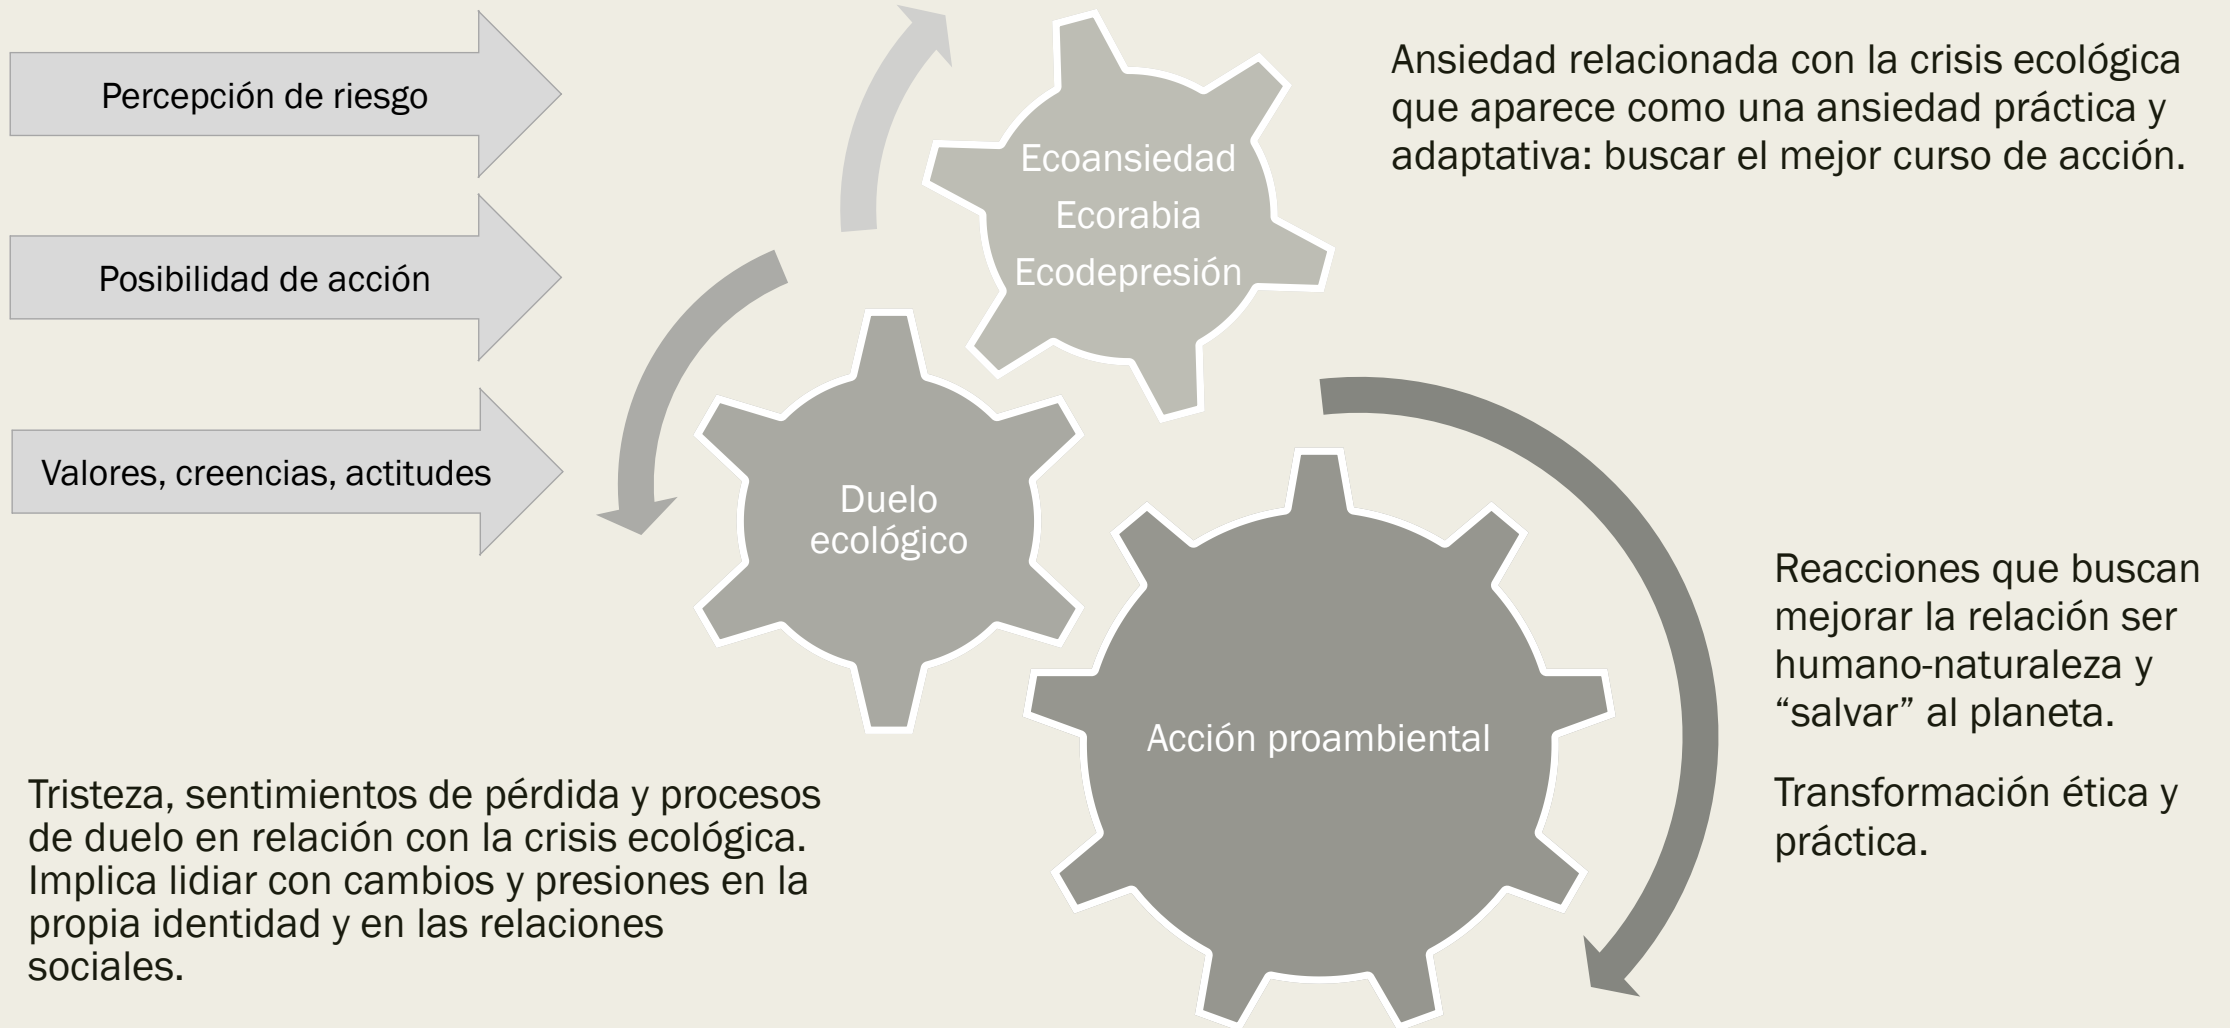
Percepción de riesgo

Posibilidad de acción

Valores, creencias, actitudes

Ecoansiedad
Ecorabia
Ecodepresión

Ansiedad relacionada con la crisis ecológica que aparece como una ansiedad práctica y adaptativa: buscar el mejor curso de acción.

Duelo ecológico

Acción proambiental

Reacciones que buscan mejorar la relación ser humano-naturaleza y “salvar” al planeta.

Transformación ética y práctica.

Tristeza, sentimientos de pérdida y procesos de duelo en relación con la crisis ecológica. Implica lidiar con cambios y presiones en la propia identidad y en las relaciones sociales.